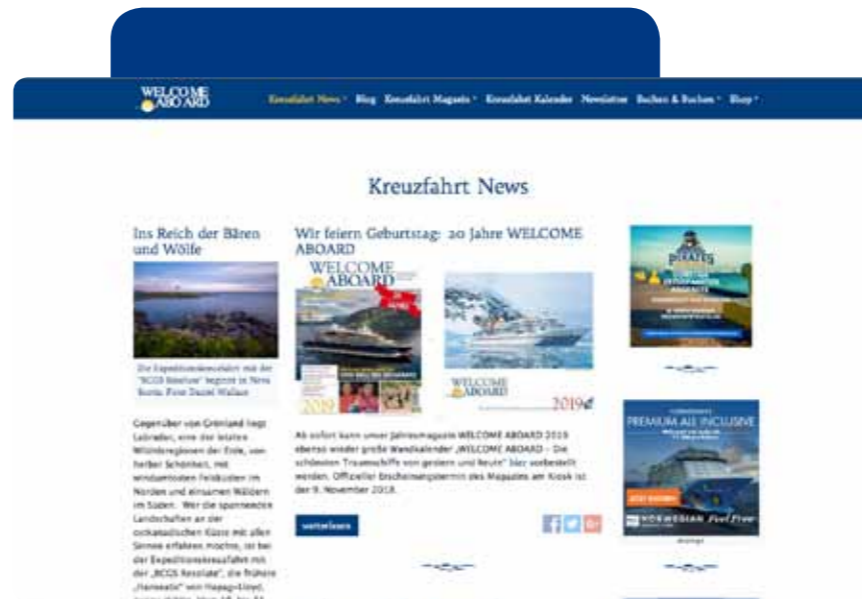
WELCOME ABOARD

Kreuzfahrt News · Blog Kreuzfahrt Magazin · Kreuzfahrt Kalender Newsletter Buchen & Buchen · Shop ·

Kreuzfahrt News

Ins Reich der Bären und Wölfe

Die Expeditionskreuzfahrt mit der "RCGS Resolute" beginnt in Nova Scotia. Foto: Daniel Wallace

Gegenüber von Grönland liegt Labrador, eine der letzten Wildnisregionen der Erde, von herber Schönheit, mit windumtosten Felsküsten im Norden und einsamen Wäldern im Süden. Wer die spannenden Landschaften an der ostkanadischen Küste mit allen Sinnen erfahren möchte, ist bei der Expeditionskreuzfahrt mit der „RCGS Resolute", die frühere „Hanseatic" von Hapag-Lloyd, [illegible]

Wir feiern Geburtstag: 20 Jahre WELCOME ABOARD

WELCOME ABOARD

2019

WELCOME ABOARD

2019

Ab sofort kann unser Jahresmagazin WELCOME ABOARD 2019 ebenso wieder große Wandkalender „WELCOME ABOARD – Die schönsten Traumschiffe von gestern und heute" hier vorbestellt werden. Offizieller Erscheinungstermin des Magazins am Kiosk ist der 9. November 2018.

weiterlesen

PIRATES

PREMIUM ALL INCLUSIVE

NORWEGIAN

Anzeige